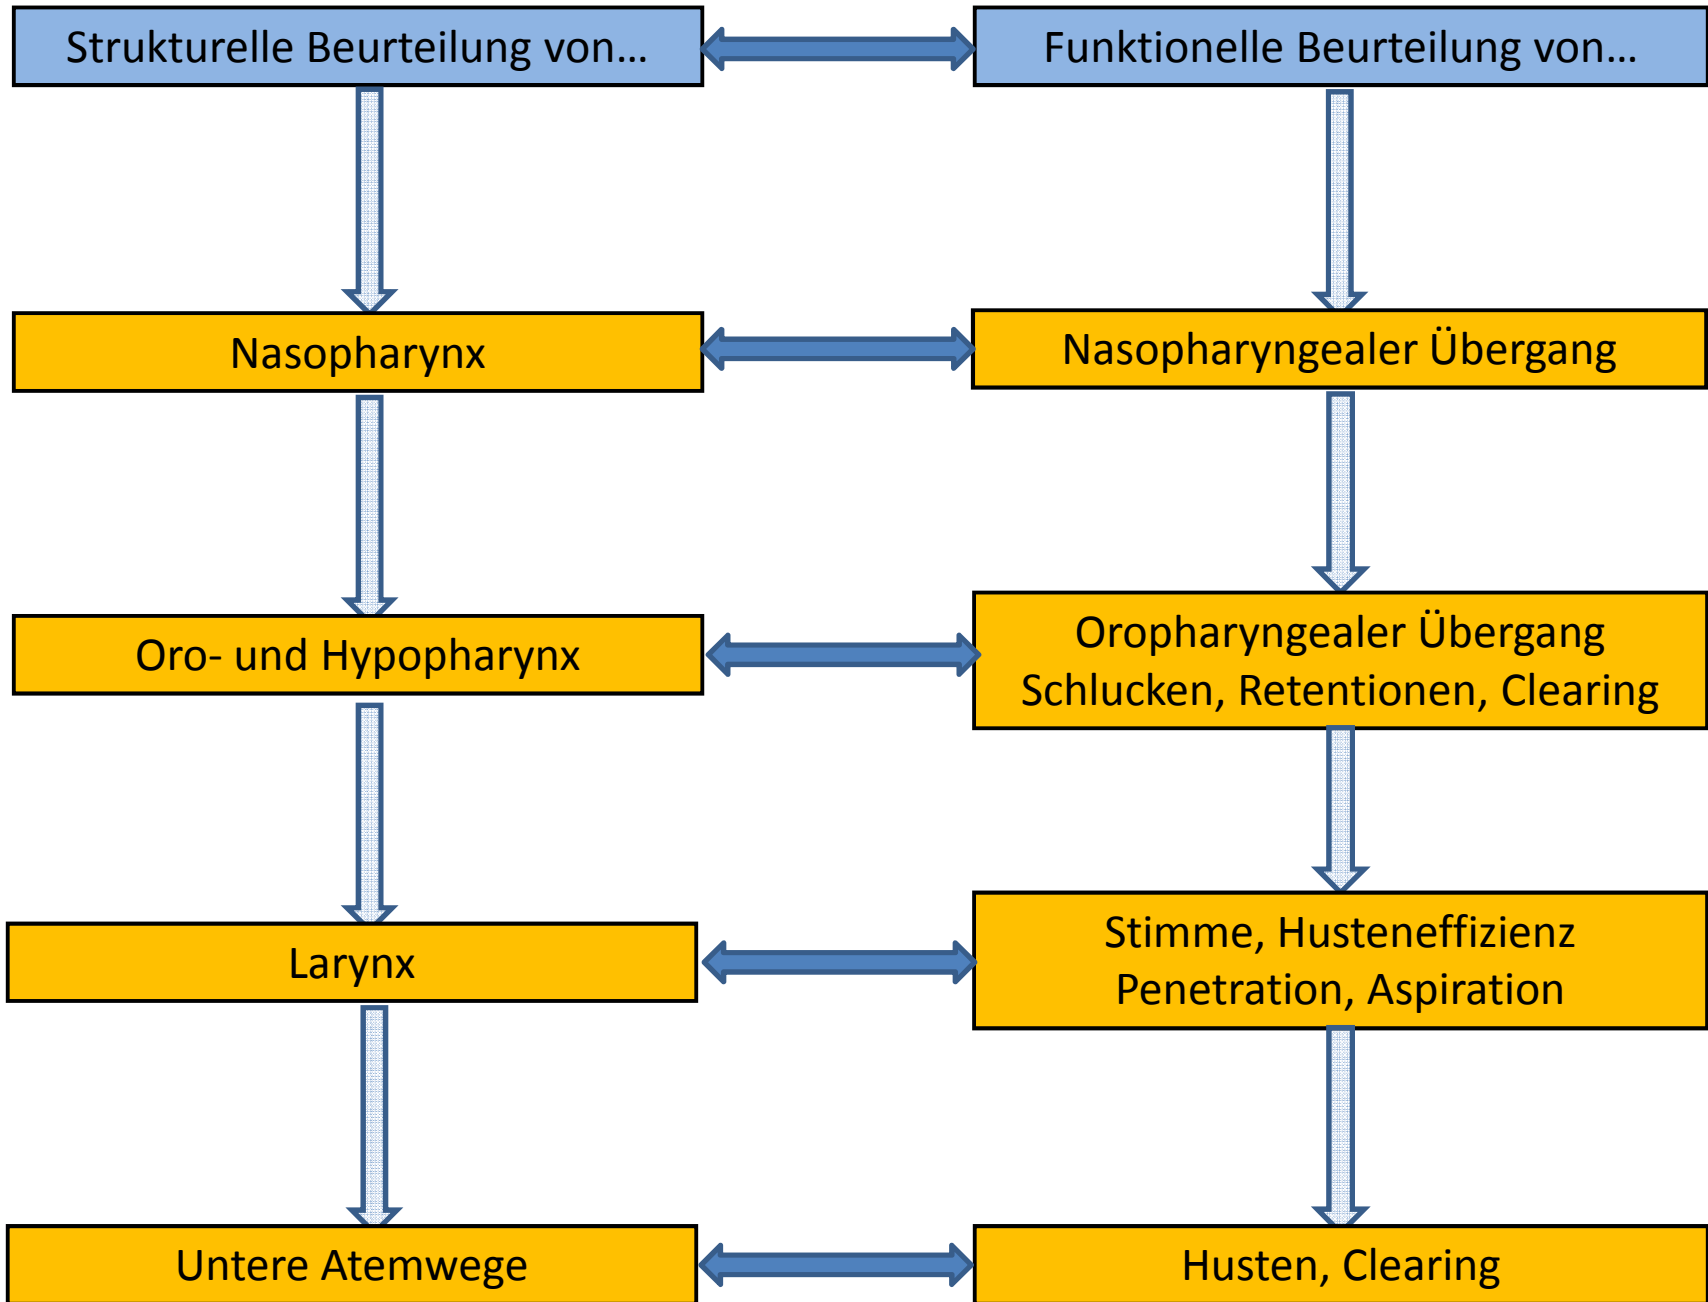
Strukturelle Beurteilung von…

Funktionelle Beurteilung von…

Nasopharynx

Nasopharyngealer Übergang

Oro- und Hypopharynx

Oropharyngealer Übergang
Schlucken, Retentionen, Clearing

Larynx

Stimme, Husteneffizienz
Penetration, Aspiration

Untere Atemwege

Husten, Clearing